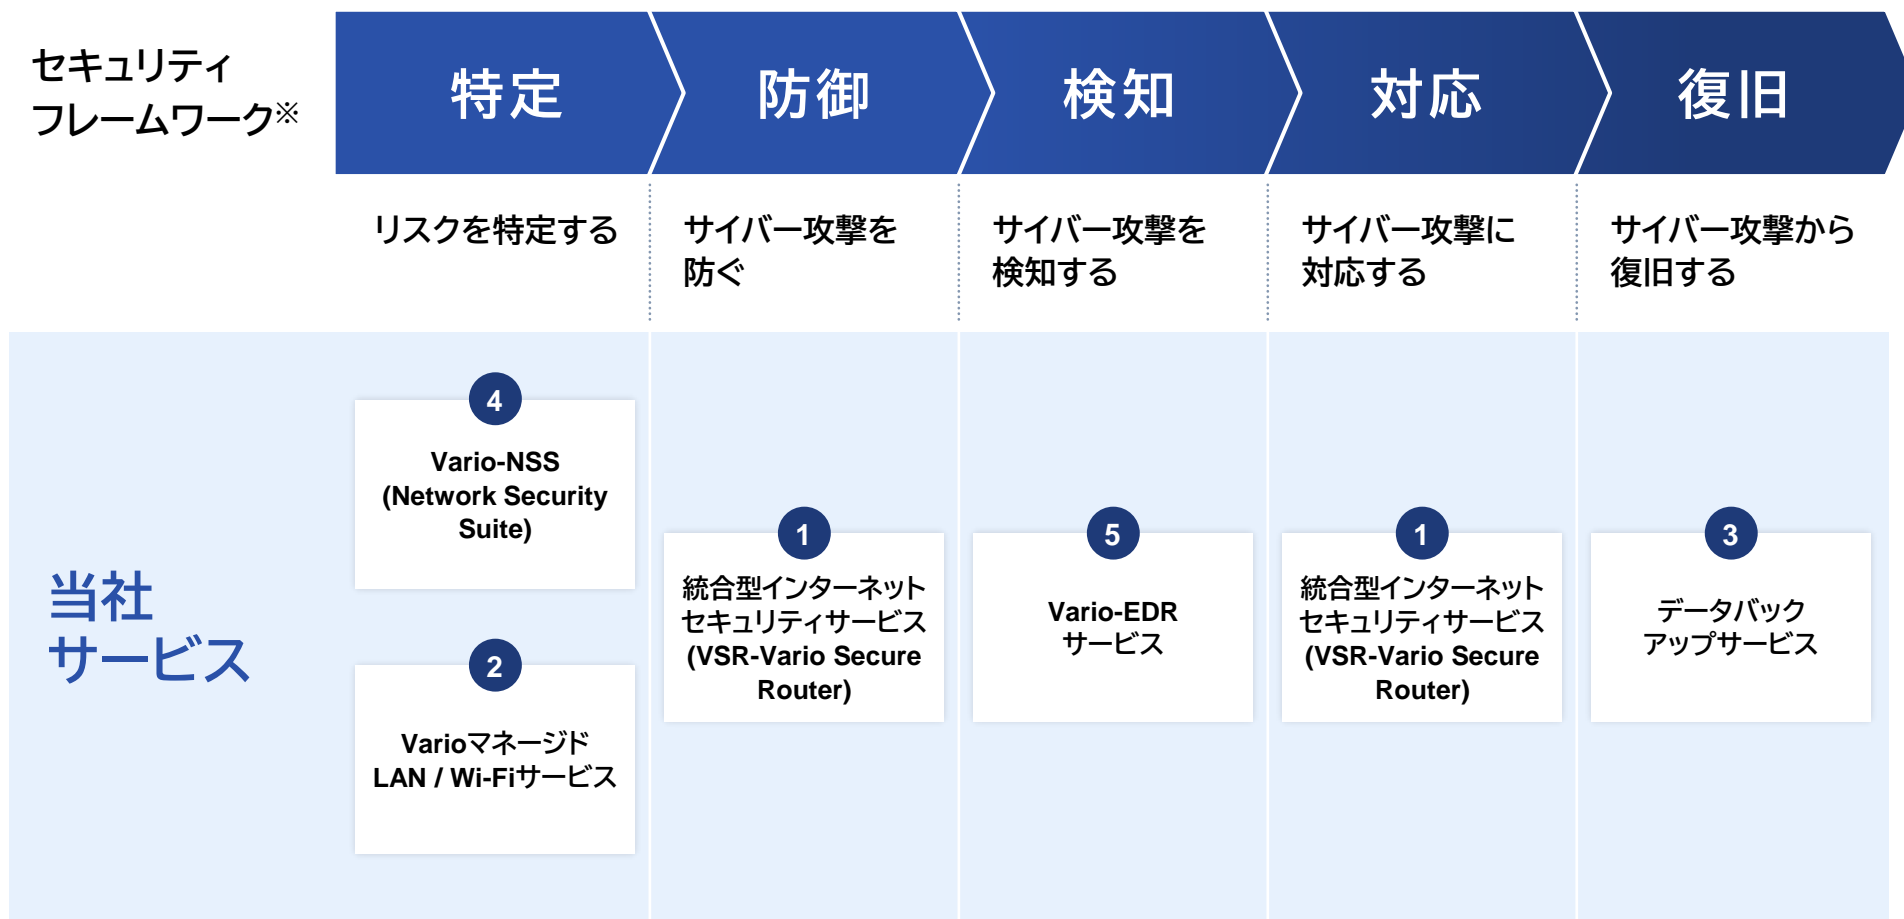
セキュリティ
フレームワーク※

特定
防御
検知
対応
復旧

リスクを特定する

サイバー攻撃を防ぐ

サイバー攻撃を検知する

サイバー攻撃に対応する

サイバー攻撃から復旧する

当社
サービス

4
Vario-NSS
(Network Security Suite)

2
Varioマネージド
LAN / Wi-Fiサービス

1
統合型インターネット
セキュリティサービス
(VSR-Vario Secure Router)

5
Vario-EDR
サービス

1
統合型インターネット
セキュリティサービス
(VSR-Vario Secure Router)

3
データバック
アップサービス